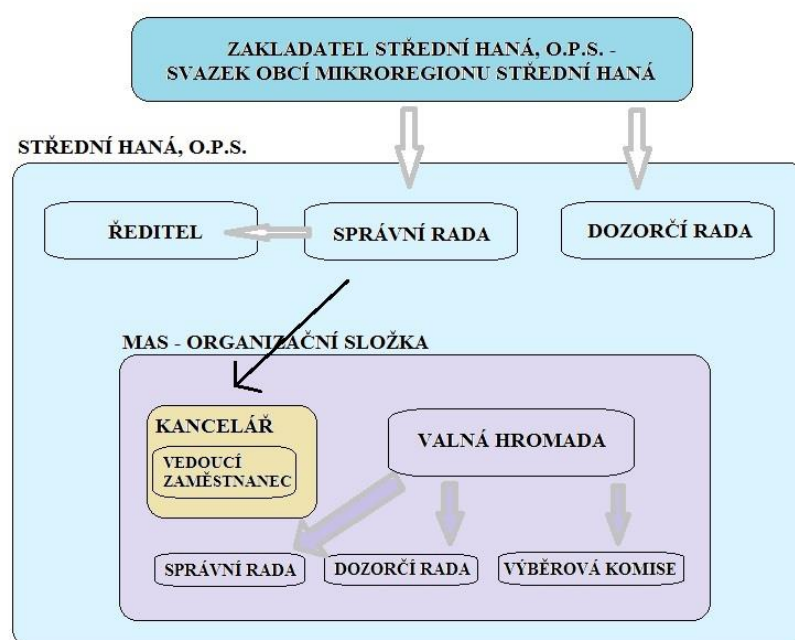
ZAKLADATEL STŘEDNÍ HANÁ, O.P.S. - SVAZEK OBCÍ MIKROREGIONU STŘEDNÍ HANÁ

STŘEDNÍ HANÁ, O.P.S.

ŘEDITEL

SPRÁVNÍ RADA

DOZORČÍ RADA

MAS - ORGANIZAČNÍ SLOŽKA

KANCELÁŘ

VEDOUCÍ ZAMĚSTNANEC

VALNÁ HROMADA

SPRÁVNÍ RADA

DOZORČÍ RADA

VÝBĚROVÁ KOMISE